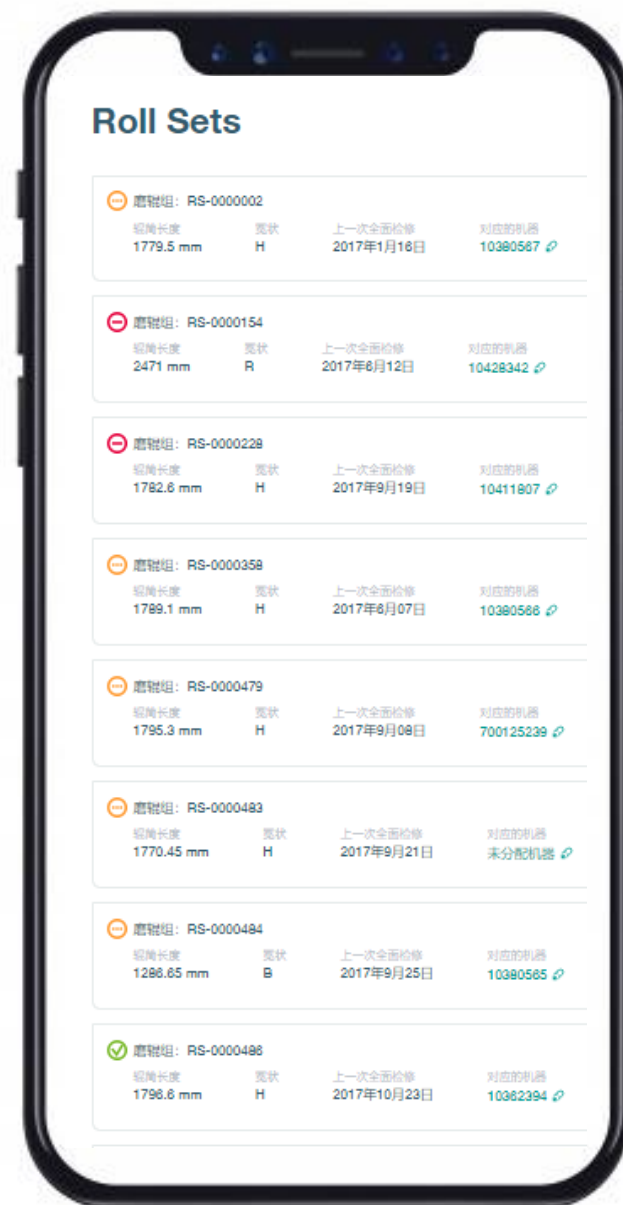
Roll Sets

磨辊组：RS-0000002
辊周长度
1779.5 mm
宽状
H
上一次全面检修
2017年1月16日
对应的机器
10380567

磨辊组：RS-0000154
辊周长度
2471 mm
宽状
R
上一次全面检修
2017年6月12日
对应的机器
10428342

磨辊组：RS-0000228
辊周长度
1782.6 mm
宽状
H
上一次全面检修
2017年9月19日
对应的机器
10411807

磨辊组：RS-0000358
辊周长度
1789.1 mm
宽状
H
上一次全面检修
2017年6月07日
对应的机器
10380566

磨辊组：RS-0000479
辊周长度
1795.3 mm
宽状
H
上一次全面检修
2017年9月08日
对应的机器
700125239

磨辊组：RS-0000483
辊周长度
1770.45 mm
宽状
H
上一次全面检修
2017年9月21日
对应的机器
未分配机器

磨辊组：RS-0000484
辊周长度
1286.65 mm
宽状
B
上一次全面检修
2017年9月25日
对应的机器
10380565

磨辊组：RS-0000486
辊周长度
1796.6 mm
宽状
H
上一次全面检修
2017年10月23日
对应的机器
10362394